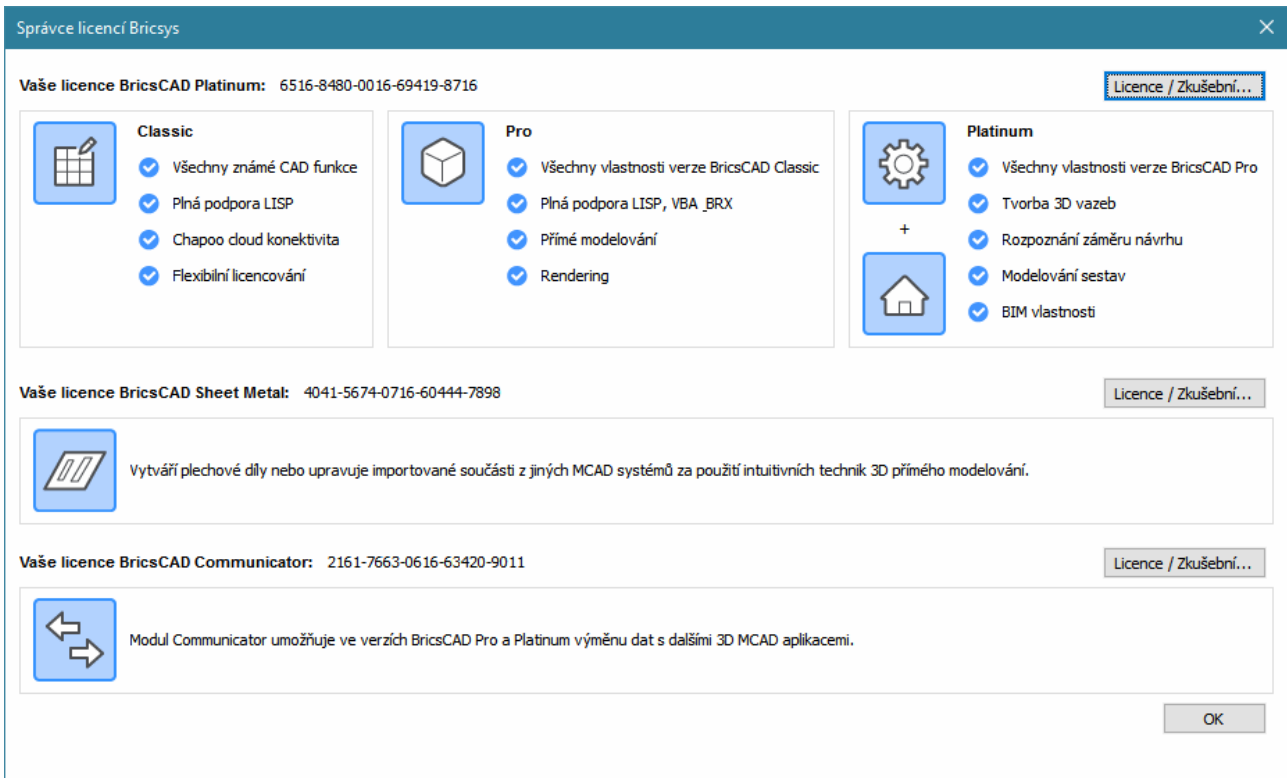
Správce licencí Bricsys

Vaše licence BricsCAD Platinum: 6516-8480-0016-69419-8716

Licence / Zkušební...

Classic
Všechny známé CAD funkce
Plná podpora LISP
Chapoo cloud konektivita
Flexibilní licencování

Pro
Všechny vlastnosti verze BricsCAD Classic
Plná podpora LISP, VBA BRX
Přímé modelování
Rendering

+

Platinum
Všechny vlastnosti verze BricsCAD Pro
Tvorba 3D vazeb
Rozpoznání záměru návrhu
Modelování sestav
BIM vlastnosti

Vaše licence BricsCAD Sheet Metal: 4041-5674-0716-60444-7898

Licence / Zkušební...

Vytváří plechové díly nebo upravuje importované součásti z jiných MCAD systémů za použití intuitivních technik 3D přímého modelování.

Vaše licence BricsCAD Communicator: 2161-7663-0616-63420-9011

Licence / Zkušební...

Modul Communicator umožňuje ve verzích BricsCAD Pro a Platinum výměnu dat s dalšími 3D MCAD aplikacemi.

OK